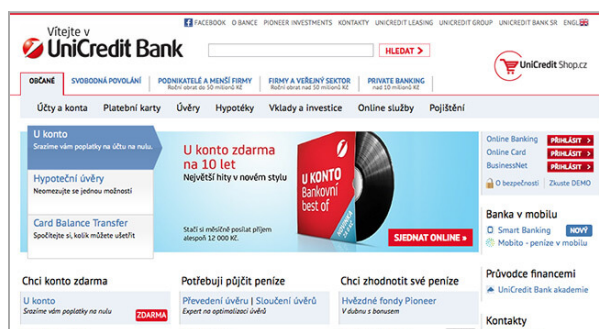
Vítejte v
UniCredit Bank

FACEBOOK O BANCE PIONEER INVESTMENTS KONTAKTY UNICREDIT LEASING UNICREDIT GROUP UNICREDIT BANK SR ENGL

HLEDAT >

UniCredit Shop.cz

OBČANÉ | SVOBODNÁ POVOLÁNÍ | PODNIKATELÉ A MENŠÍ FIRMY Roční obrat do 50 milionů Kč | FIRMY A VEŘEJNÝ SEKTOR Roční obrat nad 50 milionů Kč | PRIVATE BANKING nad 10 milionů Kč

Účty a konta | Platební karty | Úvěry | Hypotéky | Vklady a investice | Online služby | Pojištění

U konto
Srazíme vám poplatky na účtu na nulu.

Hypoteční úvěry
Neomezujte se jednou možností

Card Balance Transfer
Spočítejte si, kolik můžete ušetřit

U konto zdarma na 10 let
Největší hity v novém stylu

U KONTO
Bankovní best of

Stačí si měsíčně posílat příjem alespoň 12 000 Kč.

SJEDNAT ONLINE >

Online Banking PŘIHLÁSIT >
Online Card PŘIHLÁSIT >
BusinessNet PŘIHLÁSIT >
O bezpečnosti | Zkuste DEMO

Banka v mobilu
Smart Banking NOVÝ
Mobito - peníze v mobilu

Průvodce financemi
UniCredit Bank akademie

Kontakty

Chci konto zdarma
U konto
Srazíme vám poplatky na nulu
ZDARMA

Potřebuji půjčit peníze
Převedení úvěru | Sloučení úvěrů
Expert na optimalizaci úvěrů

Chci zhodnotit své peníze
Hvězdné fondy Pioneer
V dubnu s bonusem